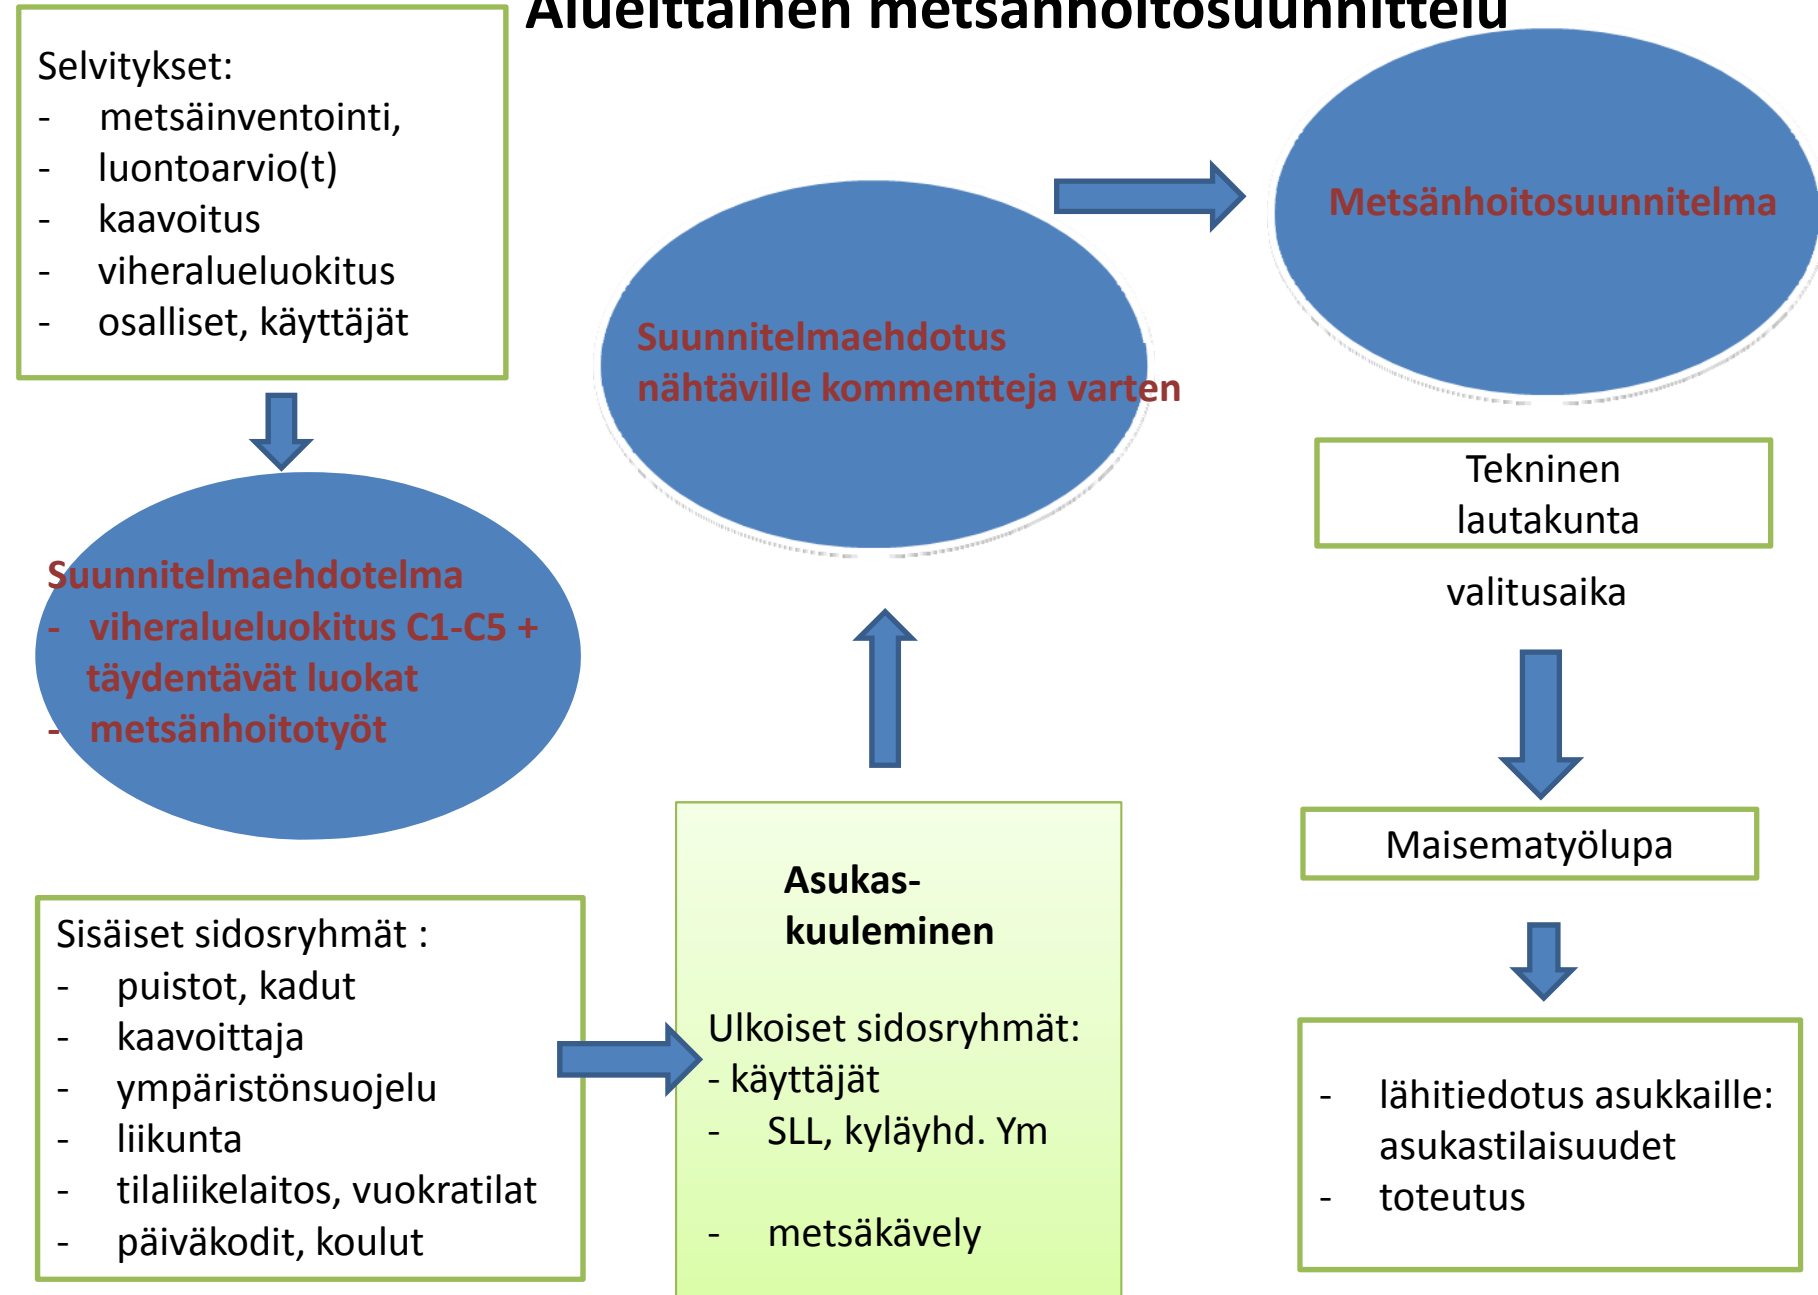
Alueittainen metsänhoitosuunnittelu

Selvitykset:
- metsäinventointi,
- luontoarvio(t)
- kaavoitus
- viheralueluokitus
- osalliset, käyttäjät

Suunnitelmaehdotelma
- viheralueluokitus C1-C5 + täydentävät luokat
- metsänhoitotyöt

Sisäiset sidosryhmät :
- puistot, kadut
- kaavoittaja
- ympäristönsuojelu
- liikunta
- tilaliikelaitos, vuokratilat
- päiväkodit, koulut

Asukas-kuuleminen

Ulkoiset sidosryhmät:
- käyttäjät
- SLL, kyläyhd. Ym

- metsäkävely

Suunnitelmaehdotus nähtäville kommentteja varten

Metsänhoitosuunnitelma

Tekninen lautakunta

valitusaika

Maisematyölupa

- lähitiedotus asukkaille: asukastilaisuudet
- toteutus